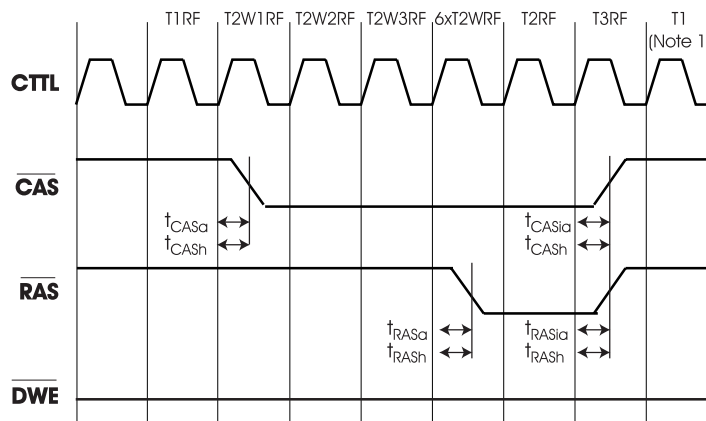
T1RF T2W1RF T2W2RF T2W3RF 6xT2WRF T2RF T3RF T1 (Note 1

CTTL

$\overline{CAS}$

$t_{CASa}$
$t_{CASh}$

$t_{CASia}$
$t_{CASh}$

$\overline{RAS}$

$t_{RASa}$
$t_{RASh}$

$t_{RASia}$
$t_{RASh}$

$\overline{DWE}$